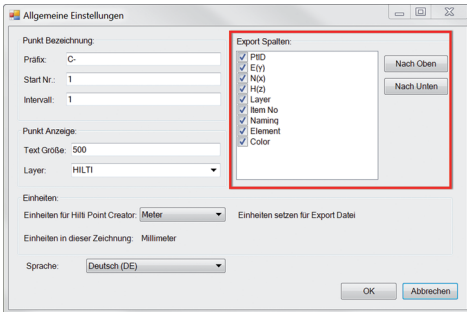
Allgemeine Einstellungen

Punkt Bezeichnung:
Präfix: C-
Start Nr.: 1
Intervall: 1

Punkt Anzeige:
Text Größe: 500
Layer: HILTI

Export Spalten:
PtID
E(y)
N(x)
H(z)
Layer
Item No
Naming
Element
Color

Nach Oben
Nach Unten

Einheiten:
Einheiten für Hilti Point Creator: Meter
Einheiten setzen für Export Datei
Einheiten in dieser Zeichnung: Millimeter

Sprache: Deutsch (DE)

OK
Abbrechen